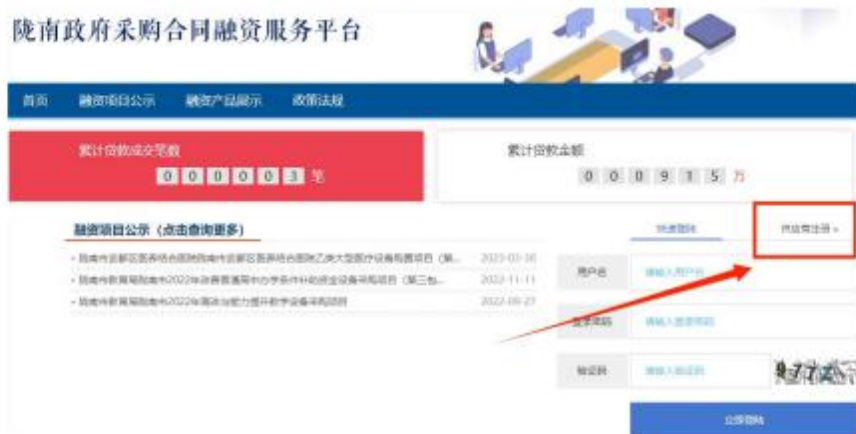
陇南政府采购合同融资服务平台

首页　融资项目公示　融资产品展示　政策法规

累计贷款成交笔数
0 0 0 0 0 3 笔

累计贷款金额
0 0 0 9 1 5 万

融资项目公示（点击查询更多）

· 陇南市武都区医养结合医院陇南市武都区医养结合医院乙类大型医疗设备购置项目（第... 2023-01-16
· 陇南市教育局陇南市2022年改善普通高中办学条件补助资金设备采购项目（第三包... 2022-11-11
· 陇南市教育局陇南市2022年高效出能力提升教学设备采购项目 2022-09-27

快速登陆

供应商注册 »

用户名　请输入用户名

登录密码　请输入登录密码

验证码　请输入验证码

立即登陆